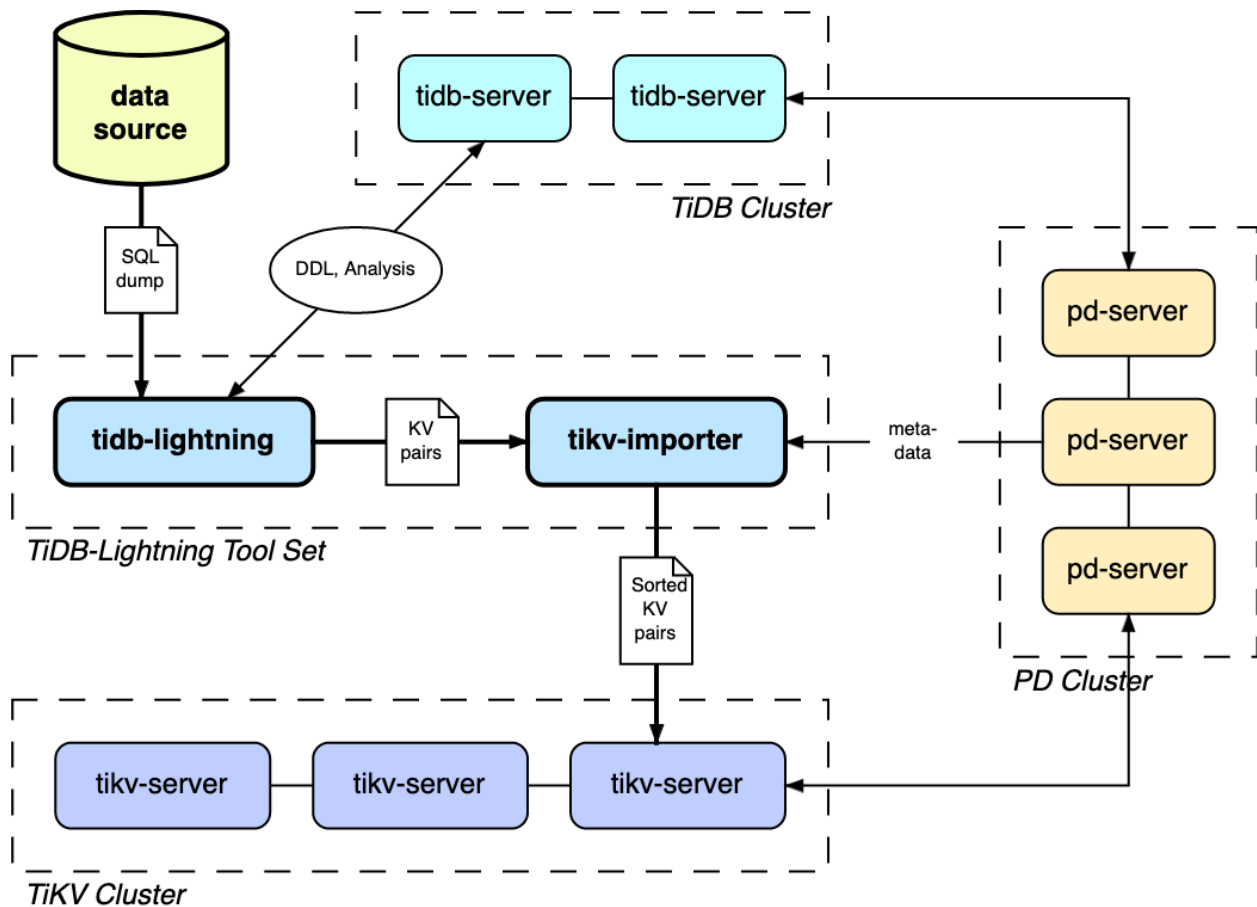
data source

tidb-server

tidb-server

TiDB Cluster

SQL dump

DDL, Analysis

pd-server

tidb-lightning

KV pairs

tikv-importer

meta-data

pd-server

TiDB-Lightning Tool Set

Sorted KV pairs

pd-server

PD Cluster

tikv-server

tikv-server

tikv-server

TiKV Cluster